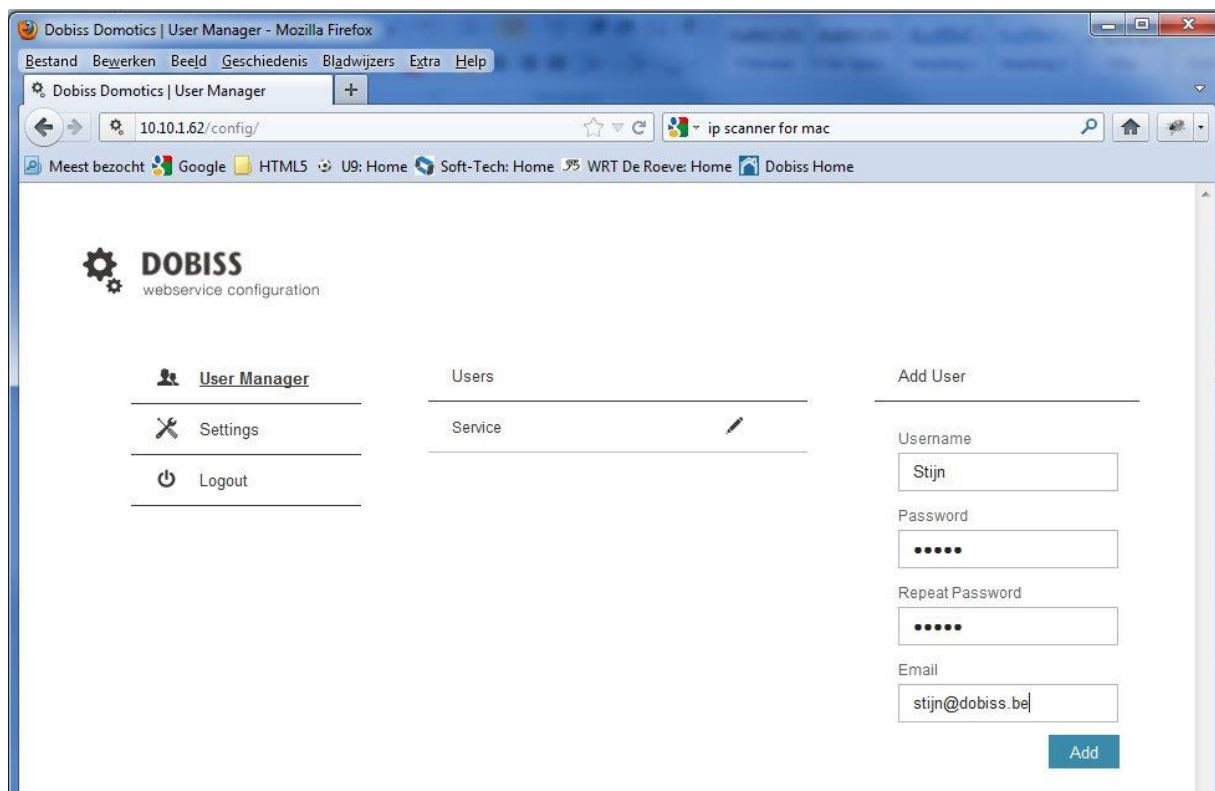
Dobiss Domotics | User Manager - Mozilla Firefox

Bestand Bewerken Beeld Geschiedenis Bladwijzers Extra Help

Dobiss Domotics | User Manager +

10.10.1.62/config/

ip scanner for mac

Meest bezocht Google HTML5 U9: Home Soft-Tech: Home WRT De Roeve: Home Dobiss Home

DOBISS
webservice configuration

User Manager

Settings

Logout

Users

Service

Add User

Username

Stijn

Password

•••••

Repeat Password

•••••

Email

stijn@dobiss.be

Add